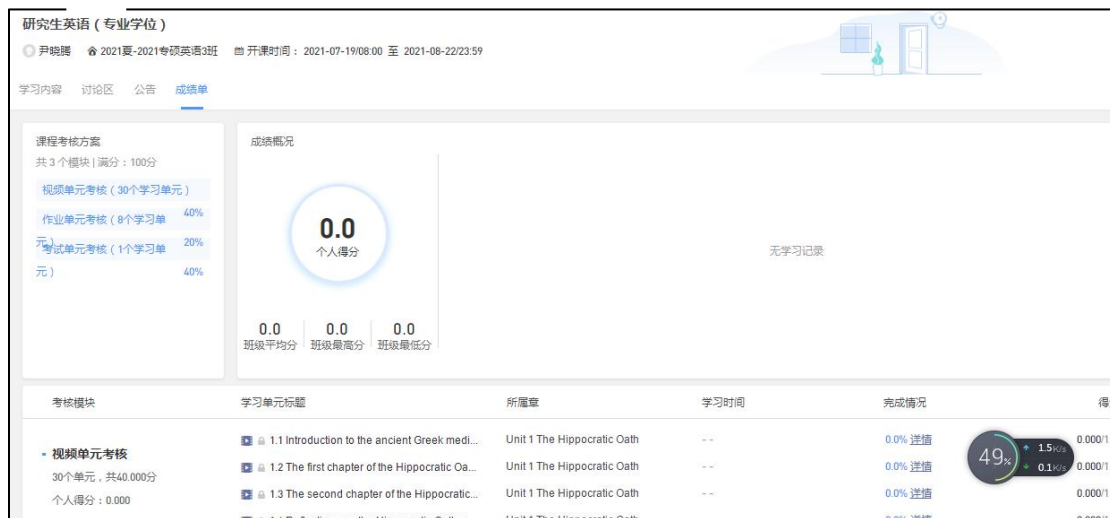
研究生英语（专业学位）

尹晓腾 2021夏-2021专硕英语3班 开课时间：2021-07-19/08:00 至 2021-08-22/23:59

学习内容 讨论区 公告 成绩单

课程考核方案
共 3 个模块 | 满分：100分
视频单元考核（30个学习单元）
作业单元考核（8个学习单元） 40%
考试单元考核（1个学习单元） 20%
40%

成绩概况
0.0
个人得分

0.0 班级平均分
0.0 班级最高分
0.0 班级最低分

无学习记录

| 考核模块 | 学习单元标题 | 所属章 | 学习时间 | 完成情况 | 得 |
|---|---|---|---|---|---|
| 视频单元考核 30个单元，共40.000分 个人得分：0.000 | 1.1 Introduction to the ancient Greek medi... | Unit 1 The Hippocratic Oath | - - | 0.0% 详情 | 0.000/1 |
| | 1.2 The first chapter of the Hippocratic Oa... | Unit 1 The Hippocratic Oath | - - | 0.0% 详情 | 0.000/1 |
| | 1.3 The second chapter of the Hippocratic... | Unit 1 The Hippocratic Oath | - - | 0.0% 详情 | 0.000/1 |

49% 1.5K/s 0.1K/s